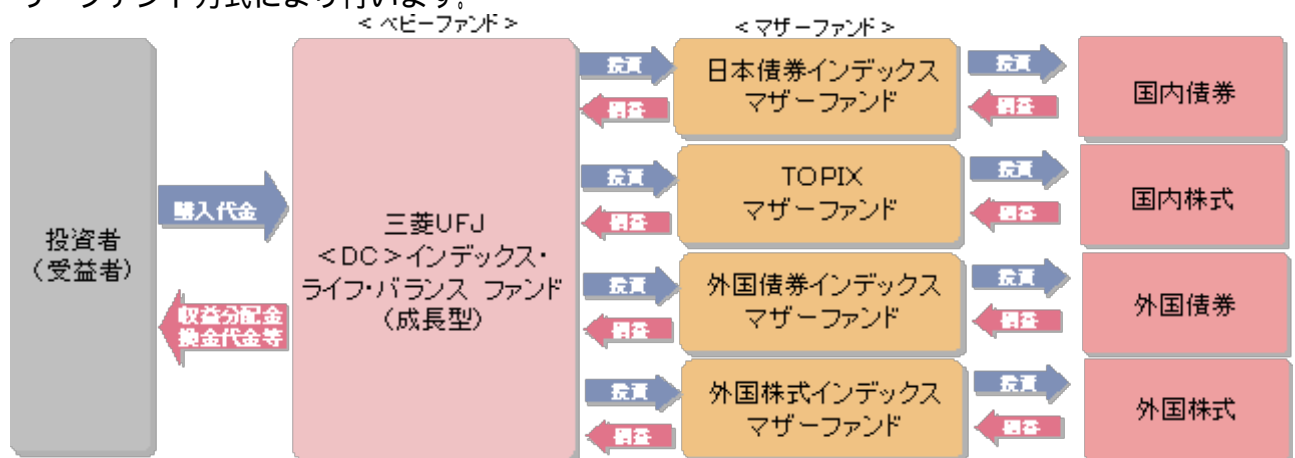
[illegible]

＜ベビーファンド＞

＜マザーファンド＞

投資者
（受益者）

購入代金

収益分配金
換金代金等

三菱UFJ
＜DC＞インデックス・
ライフ・バランス ファンド
（成長型）

投資

損益

日本債券インデックス
マザーファンド

TOPIX
マザーファンド

外国債券インデックス
マザーファンド

外国株式インデックス
マザーファンド

国内債券

国内株式

外国債券

外国株式